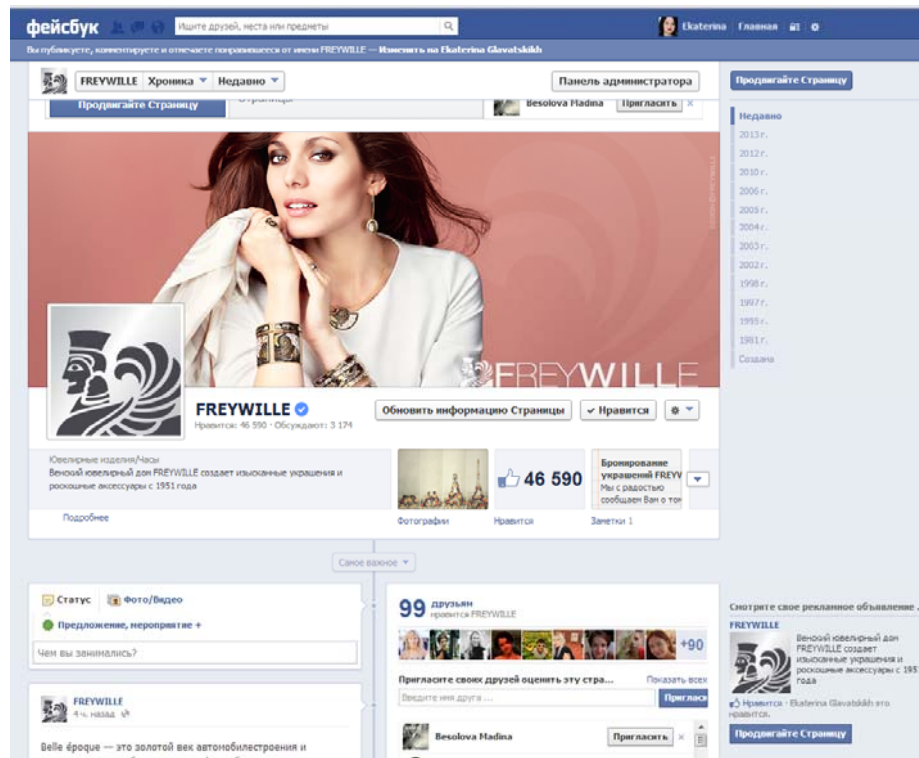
фейсбук Ищите друзей, места или предметы Ekaterina Главная

Вы публикуете, комментируете и отмечаете понравившееся от имени FREYWILLE — Изменить на Ekaterina Glavatskikh

FREYWILLE Хроника Недавно Панель администратора

Продвигайте Страницу

Продвигайте Страницу Besolova Madina Пригласить

FREYWILLE

FREYWILLE
Нравится: 46 590 · Обсуждают: 3 174

Обновить информацию Страницы ✓ Нравится

Ювелирные изделия/Часы
Венский ювелирный дом FREYWILLE создает изысканные украшения и роскошные аксессуары с 1951 года

46 590

Бронирование украшений FREYW
Мы с радостью сообщаем Вам о том

Подробнее Фотографии Нравится Заметки 1

Недавно
2013 г.
2012 г.
2010 г.
2006 г.
2005 г.
2004 г.
2003 г.
2002 г.
1998 г.
1997 г.
1995 г.
1981 г.
Создана

Самое важное

Статус Фото/Видео
Предложение, мероприятие +
Чем вы занимались?

FREYWILLE
4 ч. назад

Belle époque — это золотой век автомобилестроения и

99 друзьям нравится FREYWILLE
+90
Пригласите своих друзей оценить эту стра... Показать всех
Введите имя друга ... Пригласи
Besolova Madina Пригласить

Смотрите свое рекламное объявление
FREYWILLE
Венский ювелирный дом FREYWILLE создает изысканные украшения и роскошные аксессуары с 1951 года
Нравится · Ekaterina Glavatskikh это нравится.
Продвигайте Страницу